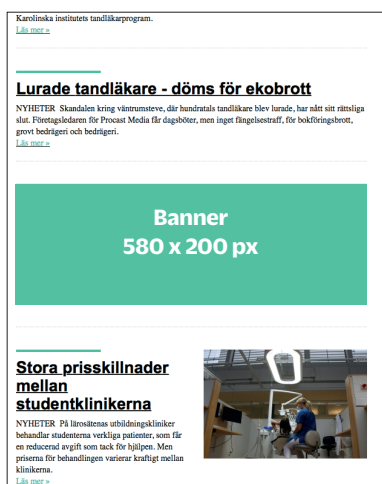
Karolinska institutets tandläkarprogram.
Läs mer »

Lurade tandläkare - döms för ekobrott

NYHETER Skandalen kring väntrumsteve, där hundratals tandläkare blev lurade, har nått sitt rättsliga slut. Företagsledaren för Procast Media får dagsböter, men inget fängelsestraff, för bokföringsbrott, grovt bedrägeri och bedrägeri.
Läs mer »

Banner
580 x 200 px

Stora prisskillnader mellan studentklinikerna

NYHETER På lärosätenas utbildningskliniker behandlar studenterna verkliga patienter, som får en reducerad avgift som tack för hjälpen. Men priserna för behandlingen varierar kraftigt mellan klinikerna.
Läs mer »